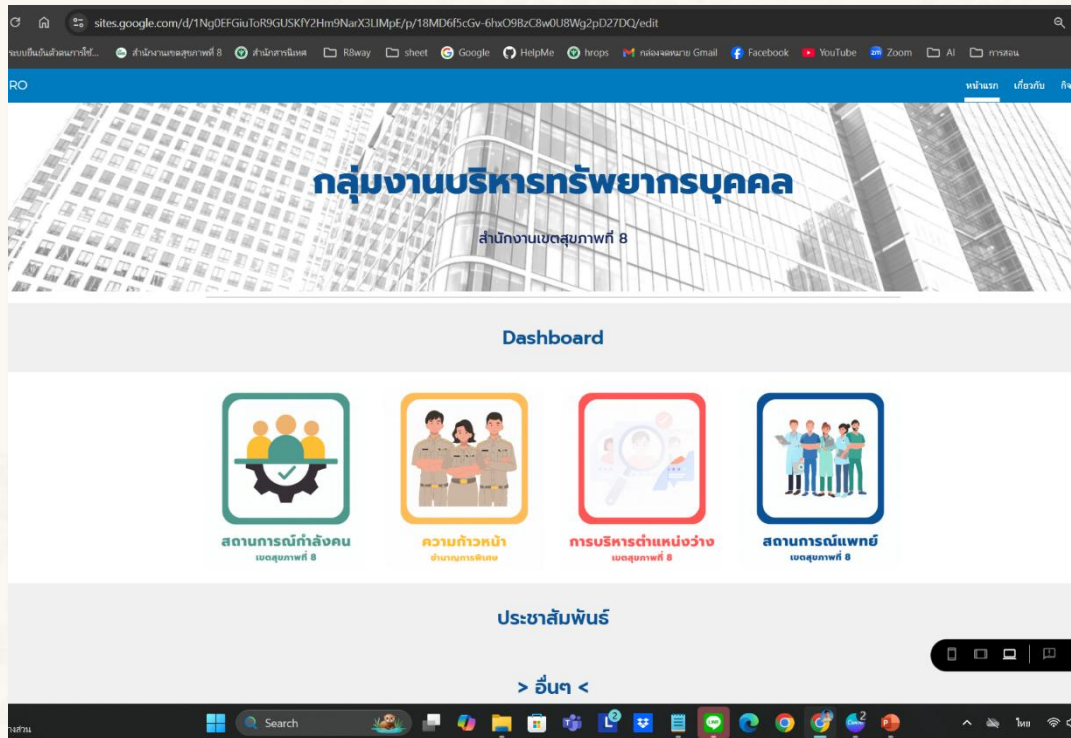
sites.google.com/d/1Ng0EFGiuToR9GUSKfY2Hm9NarX3LlMpE/p/18MD6f5cGv-6hxO9BzC8w0U8Wg2pD27DQ/edit

ระบบยืนยันตัวตนการใช้... สำนักงานเขตสุขภาพที่ 8 สำนักสารนิเทศ R8way sheet Google HelpMe hrops กล่องจดหมาย Gmail Facebook YouTube Zoom AI การสอน

RO

หน้าแรก เกี่ยวกับ กิจ

กลุ่มงานบริหารทรัพยากรบุคคล

สำนักงานเขตสุขภาพที่ 8

Dashboard

สถานการณ์กำลังคน
เขตสุขภาพที่ 8

ความก้าวหน้า
ชำนาญการพิเศษ

การบริหารตำแหน่งว่าง
เขตสุขภาพที่ 8

สถานการณ์แพทย์
เขตสุขภาพที่ 8

ประชาสัมพันธ์

> อื่นๆ <

Search

ไทย